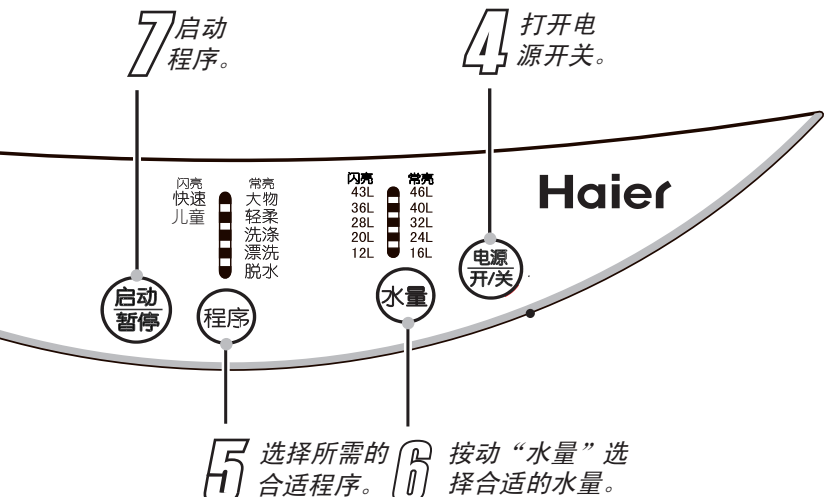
7 启动程序。

4 打开电源开关。

闪亮
快速
儿童

常亮
大物
轻柔
洗涤
漂洗
脱水

闪亮
43L
36L
28L
20L
12L

常亮
46L
40L
32L
24L
16L

Haier

电源
开/关

启动
暂停

程序

水量

5 选择所需的合适程序。

6 按动“水量”选择合适的水量。